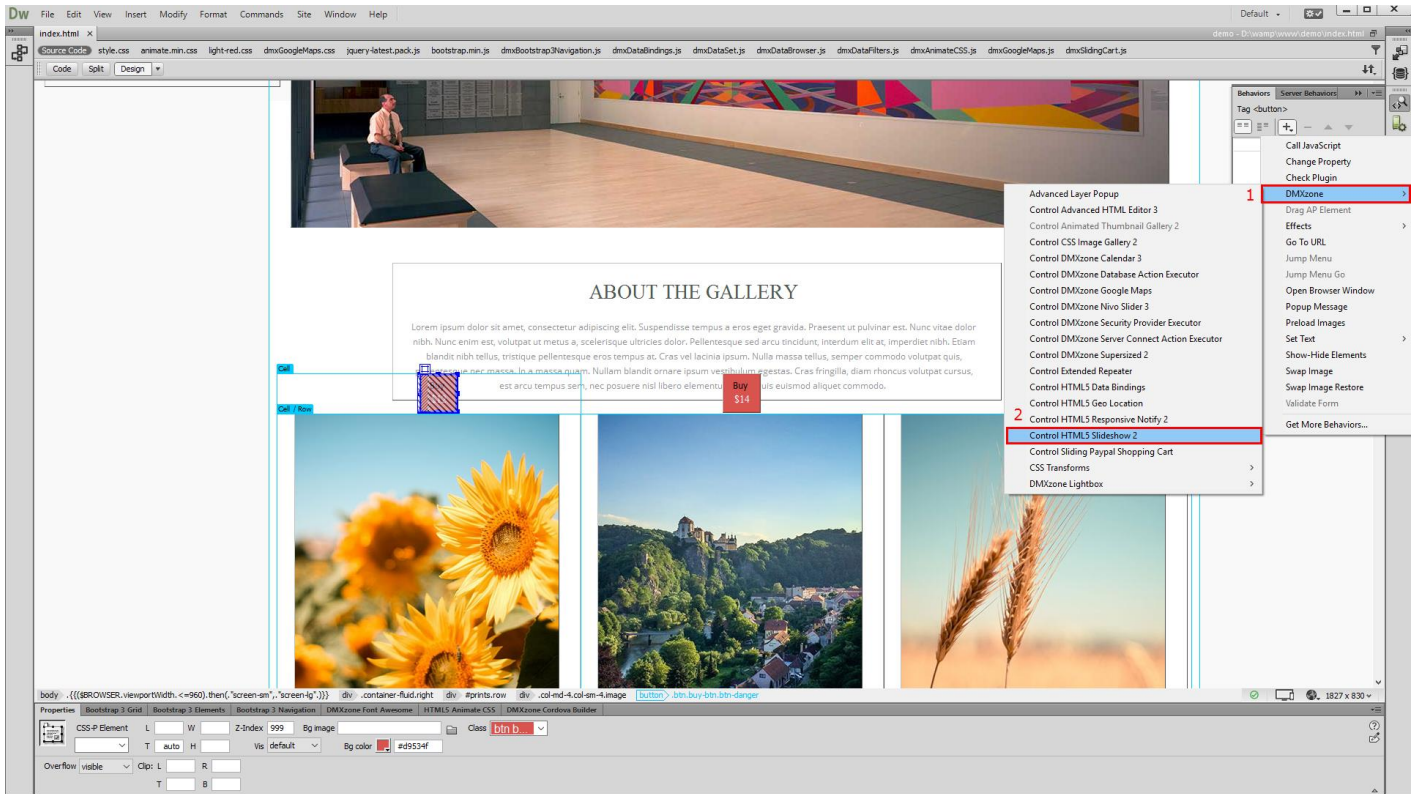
Dw File Edit View Insert Modify Format Commands Site Window Help

Default

index.html ×

demo - D:\wamp\www\demo\index.html

Source Code style.css animate.min.css light-red.css dmxGoogleMaps.css jquery-latest.pack.js bootstrap.min.js dmxBootstrap3Navigation.js dmxDataBindings.js dmxDataSet.js dmxDataBrowser.js dmxDataFilters.js dmxAnimateCSS.js dmxGoogleMaps.js dmxSlidingCart.js

Code Split Design

ABOUT THE GALLERY

Lorem ipsum dolor sit amet, consectetur adipiscing elit. Suspendisse tempus a eros eget gravida. Praesent ut pulvinar est. Nunc vitae dolor nibh. Nunc enim est, volutpat ut metus a, scelerisque ultricies dolor. Pellentesque sed arcu tincidunt, interdum elit at, imperdiet nibh. Etiam blandit nibh tellus, tristique pellentesque eros tempus at. Cras vel lacinia ipsum. Nulla massa tellus, semper commodo volutpat quis, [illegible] massa. In a massa quam. Nullam blandit ornare ipsum vestibulum egestas. Cras fringilla, diam rhoncus volutpat cursus, est arcu tempus sem, nec posuere nisl libero elementum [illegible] euismod aliquet commodo.

Cell

Cell / Row

Buy
$14

Behaviors Server Behaviors
Tag <button>

Call JavaScript
Change Property
Check Plugin
1 DMXzone
Drag AP Element
Effects
Go To URL
Jump Menu
Jump Menu Go
Open Browser Window
Popup Message
Preload Images
Set Text
Show-Hide Elements
Swap Image
Swap Image Restore
Validate Form
Get More Behaviors...

Advanced Layer Popup
Control Advanced HTML Editor 3
Control Animated Thumbnail Gallery 2
Control CSS Image Gallery 2
Control DMXzone Calendar 3
Control DMXzone Database Action Executor
Control DMXzone Google Maps
Control DMXzone Nivo Slider 3
Control DMXzone Security Provider Executor
Control DMXzone Server Connect Action Executor
Control DMXzone Supersized 2
Control Extended Repeater
Control HTML5 Data Bindings
Control HTML5 Geo Location
2 Control HTML5 Responsive Notify 2
Control HTML5 Slideshow 2
Control Sliding Paypal Shopping Cart
CSS Transforms
DMXzone Lightbox

body .{{($BROWSER.viewportWidth.<=960).then(,"screen-sm",,"screen-lg").}}} div .container-fluid.right div #prints.row div .col-md-4.col-sm-4.image button .btn.buy-btn.btn-danger

1827 x 830

Properties Bootstrap 3 Grid Bootstrap 3 Elements Bootstrap 3 Navigation DMXzone Font Awesome HTML5 Animate CSS DMXzone Cordova Builder

CSS-P Element L W Z-Index 999 Bg image Class btn b...
T auto H Vis default Bg color #d9534f
Overflow visible Clip: L R
T B